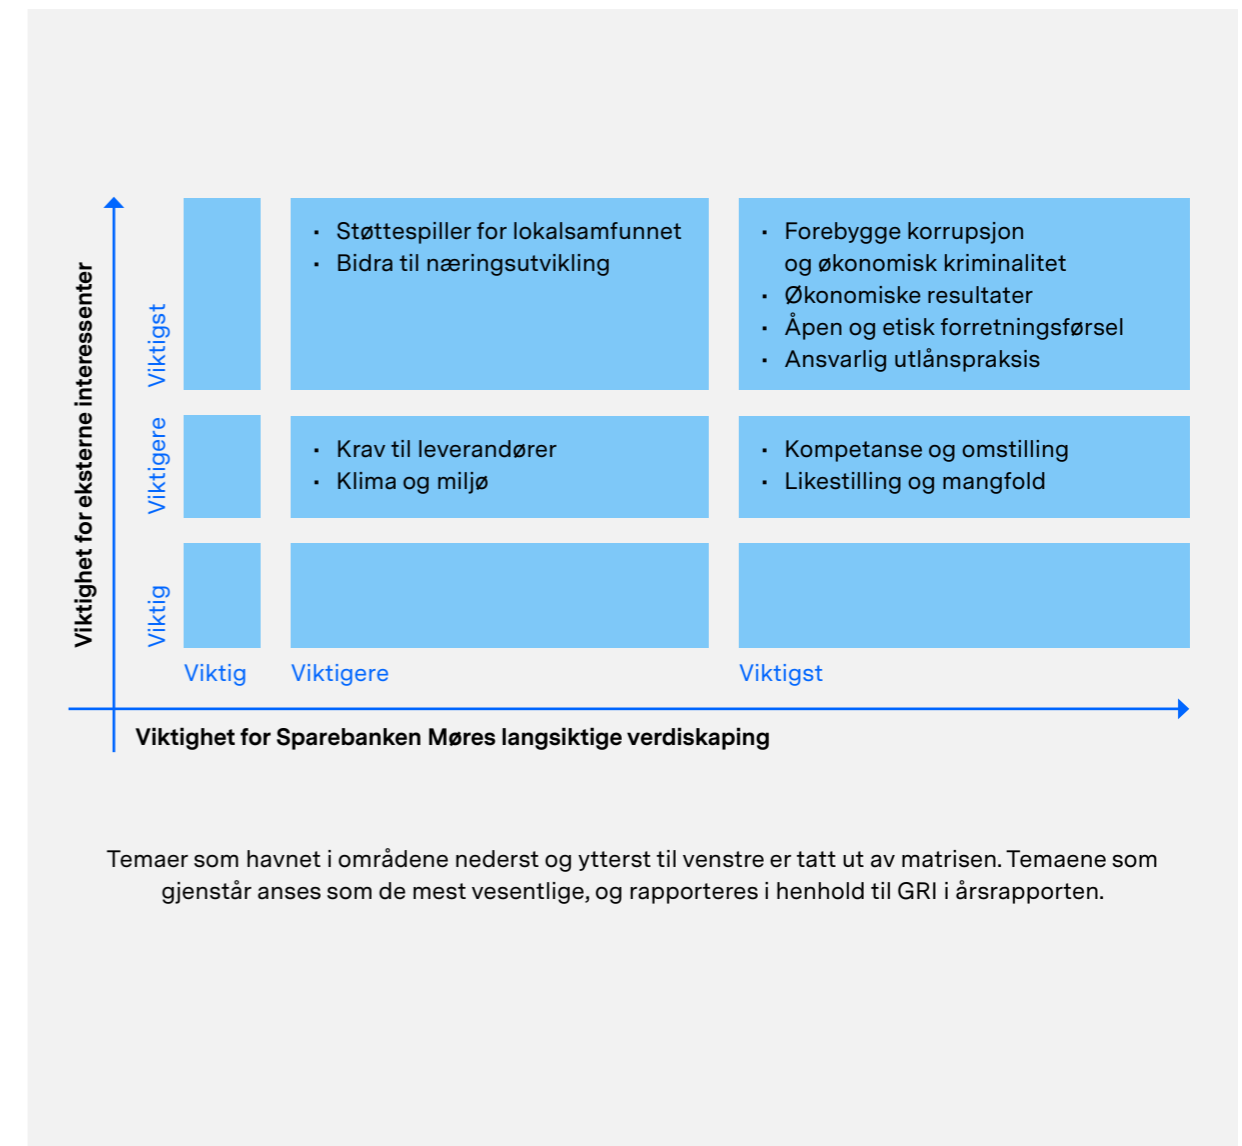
Viktighet for eksterne interessenter

Viktigst

- Støttespiller for lokalsamfunnet
- Bidra til næringsutvikling

- Forebygge korrupsjon og økonomisk kriminalitet
- Økonomiske resultater
- Åpen og etisk forretningsførsel
- Ansvarlig utlånspraksis

Viktigere

- Krav til leverandører
- Klima og miljø

- Kompetanse og omstilling
- Likestilling og mangfold

Viktig

Viktig Viktigere Viktigst

Viktighet for Sparebanken Møres langsiktige verdiskaping

Temaer som havnet i områdene nederst og ytterst til venstre er tatt ut av matrisen. Temaene som gjenstår anses som de mest vesentlige, og rapporteres i henhold til GRI i årsrapporten.